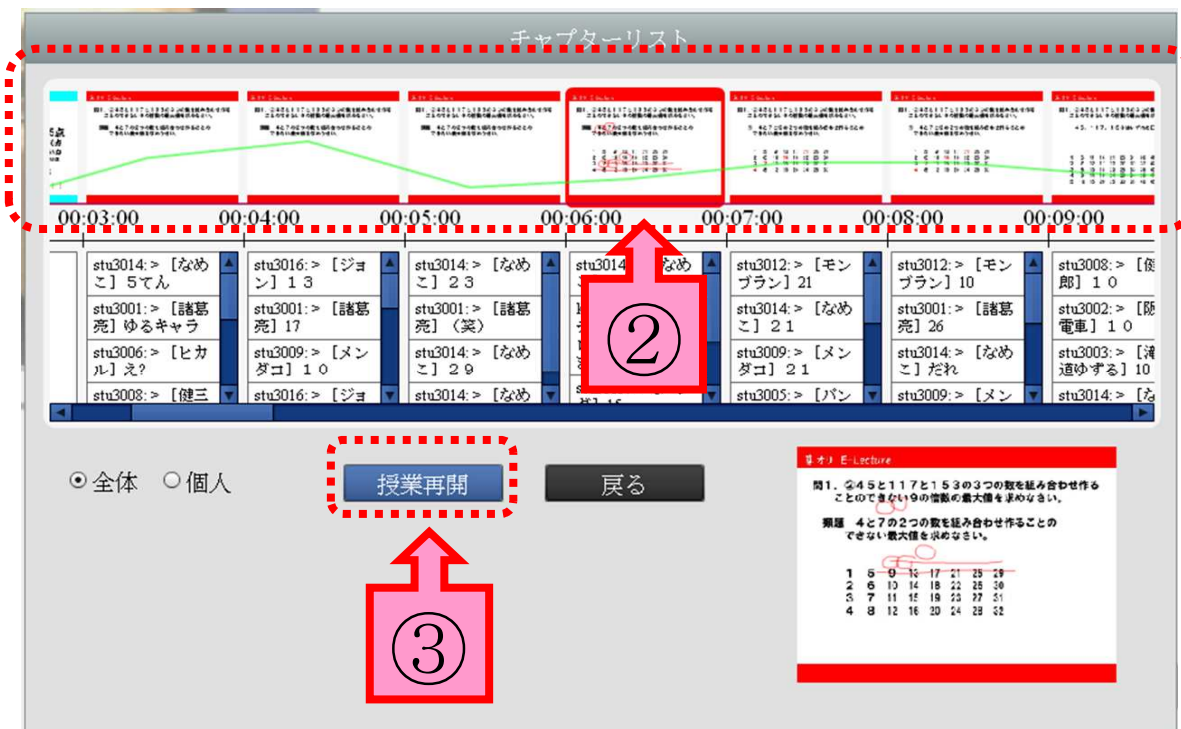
チャプターリスト

00:03:00 00:04:00 00:05:00 00:06:00 00:07:00 00:08:00 00:09:00

stu3014:>［なめこ］5てん
stu3001:>［諸葛亮］ゆるキャラ
stu3006:>［ヒカル］え?
stu3008:>［健三

stu3016:>［ジョン］１３
stu3001:>［諸葛亮］17
stu3009:>［メンダコ］１０
stu3016:>［ジョ

stu3014:>［なめこ］２３
stu3001:>［諸葛亮］（笑）
stu3014:>［なめこ］２９
stu3014:>［なめ

stu3014:>［なめ

stu3012:>［モンブラン］21
stu3014:>［なめこ］２１
stu3009:>［メンダコ］２１
stu3005:>［パン

stu3012:>［モンブラン］10
stu3001:>［諸葛亮］26
stu3014:>［なめこ］だれ
stu3009:>［メン

stu3008:>［倭郎］１０
stu3002:>［阪電車］１０
stu3003:>［滝道ゆずる］10
stu3014:>［な

②

◉全体 ○個人

授業再開

戻る

③

算オリ E-Lecture
問1. ②45と117と153の3つの数を組み合わせ作ることのできない9の倍数の最大値を求めなさい。
類題 4と7の2つの数を組み合わせ作ることのできない最大値を求めなさい。
1 5 9 13 17 21 25 29
2 6 10 14 18 22 26 30
3 7 11 15 19 23 27 31
4 8 12 16 20 24 28 32